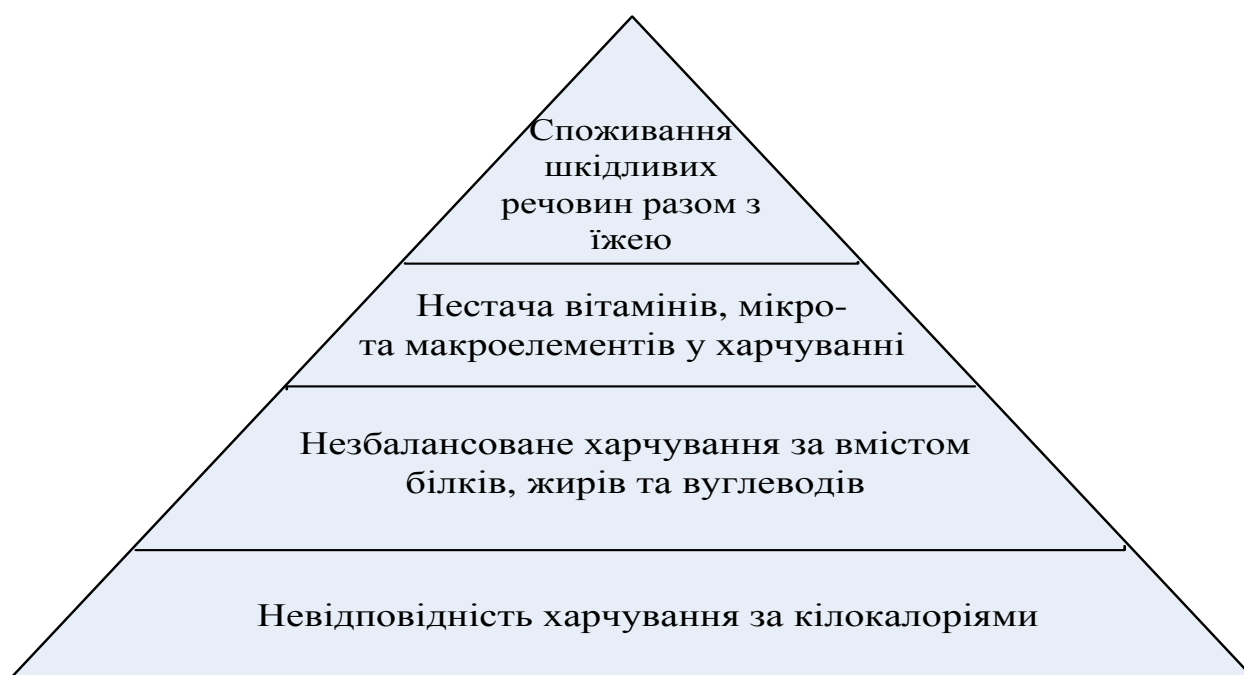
Споживання шкідливих речовин разом з їжею

Нестача вітамінів, мікро- та макроелементів у харчуванні

Незбалансоване харчування за вмістом білків, жирів та вуглеводів

Невідповідність харчування за кілокалоріями